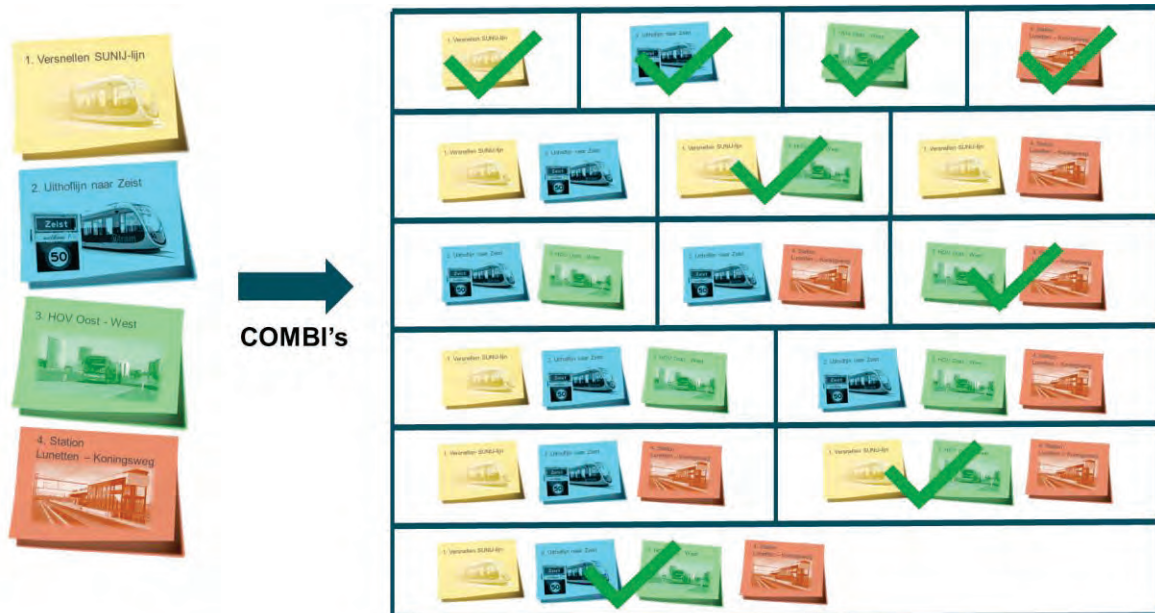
1. Versnellen SUNIJ-lijn

2. Uithoflijn naar Zeist

Zeist

50

3. HOV Oost - West

4. Station Lunetten – Koningsweg

COMBI's

1. Versnellen SUNIJ-lijn

2. Uithoflijn naar Zeist

3. HOV Oost - West

4. Station Lunetten – Koningsweg